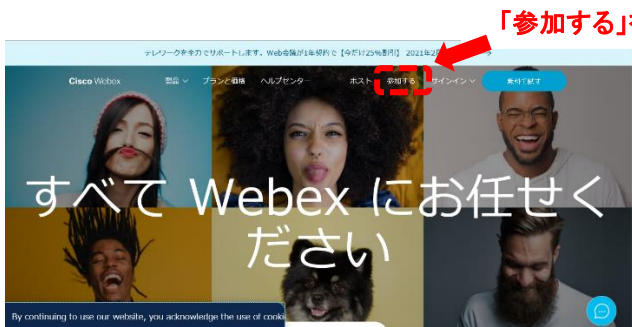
「参加する」を

テレワークを全力でサポートします。Web会議が1年契約で【今だけ25%割引】 2021年2

Cisco Webex

製品 プランと価格 ヘルプセンター

ホスト 参加する サインイン

無料で試す

すべて Webex にお任せください

By continuing to use our website, you acknowledge the use of cook